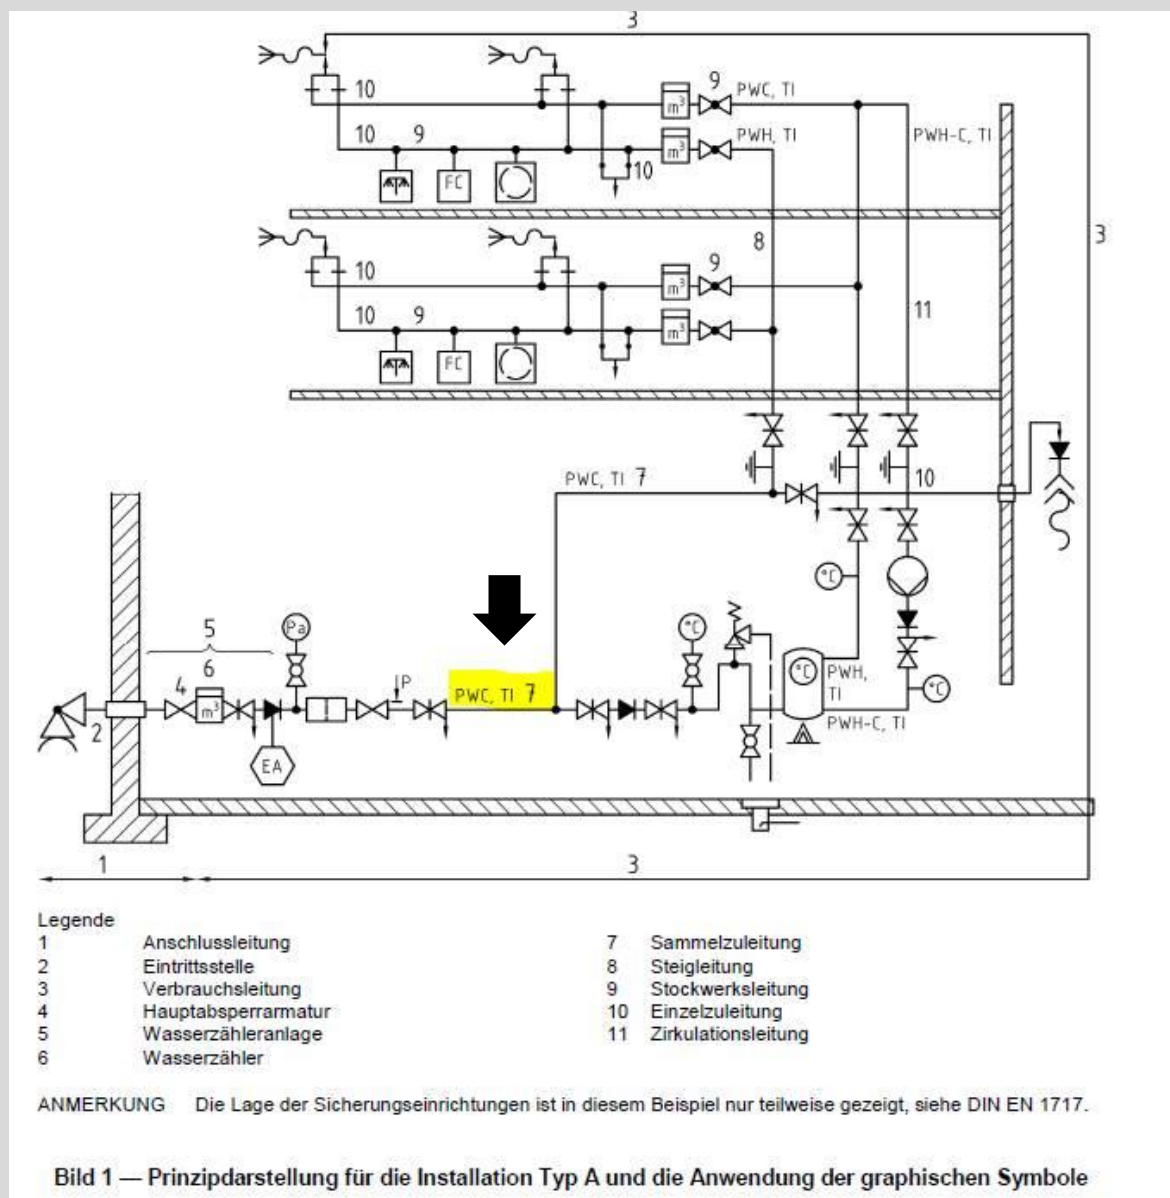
3

10
9 PWC, TI
10 9
PWH, TI
PWH-C, TI
$m^3$
$m^3$
FC
10

3

8
10
9
$m^3$
10 9
$m^3$
11
FC

PWC, TI 7
10

°C

5
Pa
6
4
IP
PWC, TI 7
°C
°C
PWH, TI
$m^3$
2
°C
PWH-C, TI
EA

1
3

Legende

1 Anschlussleitung
2 Eintrittsstelle
3 Verbrauchsleitung
4 Hauptabsperrarmatur
5 Wasserzähleranlage
6 Wasserzähler

7 Sammelzuleitung
8 Steigleitung
9 Stockwerksleitung
10 Einzelzuleitung
11 Zirkulationsleitung

ANMERKUNG Die Lage der Sicherungseinrichtungen ist in diesem Beispiel nur teilweise gezeigt, siehe DIN EN 1717.

Bild 1 — Prinzipdarstellung für die Installation Typ A und die Anwendung der graphischen Symbole